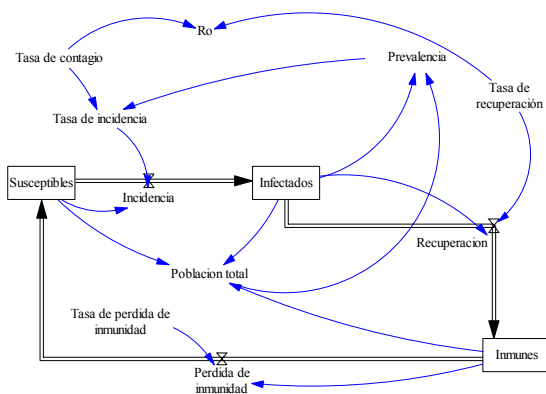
Ro

Tasa de contagio

Prevalencia

Tasa de recuperación

Tasa de incidencia

Susceptibles

Incidencia

Infectados

Recuperacion

Poblacion total

Tasa de perdida de inmunidad

Perdida de inmunidad

Inmunes